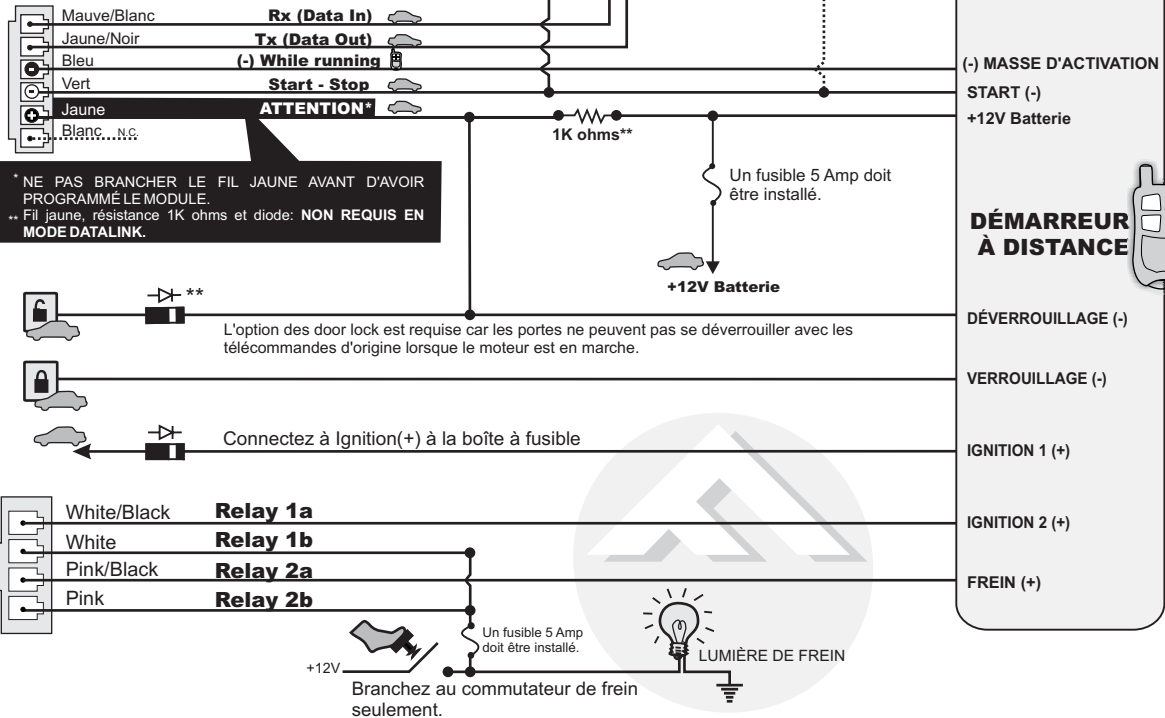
Mauve/Blanc
Rx (Data In)
Jaune/Noir
Tx (Data Out)
Bleu
(-) While running
Vert
Start - Stop
Jaune
ATTENTION*
Blanc N.C.

(-) MASSE D'ACTIVATION
START (-)
+12V Batterie

1K ohms**

* NE PAS BRANCHER LE FIL JAUNE AVANT D'AVOIR PROGRAMMÉ LE MODULE.
** Fil jaune, résistance 1K ohms et diode: NON REQUIS EN MODE DATALINK.

Un fusible 5 Amp doit être installé.

DÉMARREUR À DISTANCE

+12V Batterie

**

L'option des door lock est requise car les portes ne peuvent pas se déverrouiller avec les télécommandes d'origine lorsque le moteur est en marche.

DÉVERROUILLAGE (-)

VERROUILLAGE (-)

Connectez à Ignition(+) à la boîte à fusible

IGNITION 1 (+)

White/Black
Relay 1a
White
Relay 1b
Pink/Black
Relay 2a
Pink
Relay 2b

IGNITION 2 (+)

FREIN (+)

Un fusible 5 Amp doit être installé.

LUMIÈRE DE FREIN

+12V

Branchez au commutateur de frein seulement.